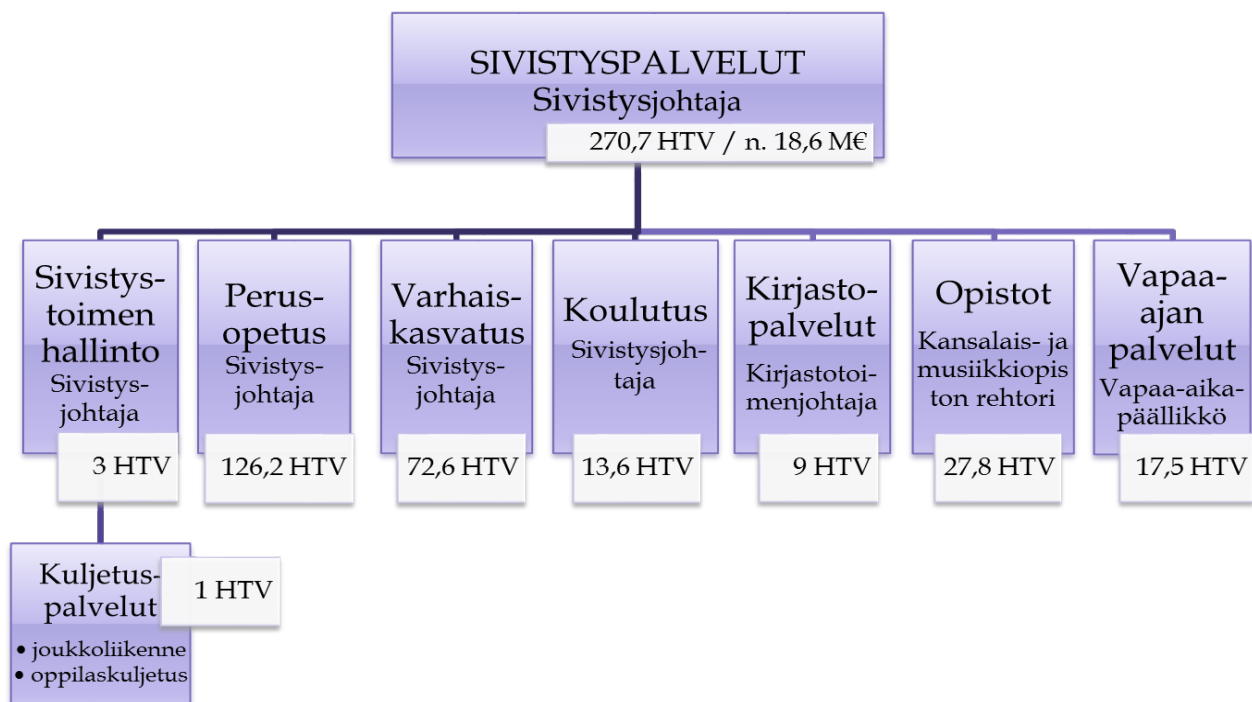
SIVISTYSPALVELUT
Sivistysjohtaja
270,7 HTV / n. 18,6 M€

Sivistystoimen hallinto
Sivistysjohtaja
3 HTV

Perusopetus
Sivistysjohtaja
126,2 HTV

Varhaiskasvatus
Sivistysjohtaja
72,6 HTV

Koulutus
Sivistysjohtaja
13,6 HTV

Kirjastopalvelut
Kirjastotoimenjohtaja
9 HTV

Opistot
Kansalais- ja musiikkiopiston rehtori
27,8 HTV

Vapaa-ajan palvelut
Vapaa-aikapäällikkö
17,5 HTV

Kuljetuspalvelut
1 HTV
• joukkoliikenne
• oppilaskuljetus